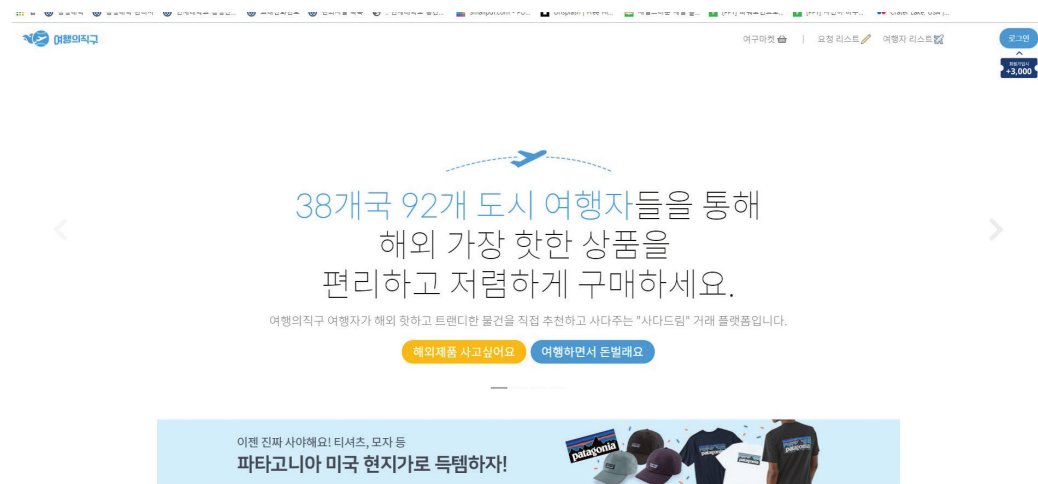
여행의직구

여구마켓 | 요청 리스트 여행자 리스트

로그인

회원가입시 +3,000

38개국 92개 도시 여행자들을 통해
해외 가장 핫한 상품을
편리하고 저렴하게 구매하세요.

여행의직구 여행자가 해외 핫하고 트랜디한 물건을 직접 추천하고 사다주는 "사다드림" 거래 플랫폼입니다.

해외제품 사고싶어요 여행하면서 돈벌래요

이젠 진짜 사야해요! 티셔츠, 모자 등
파타고니아 미국 현지가로 득템하자!

patagonia